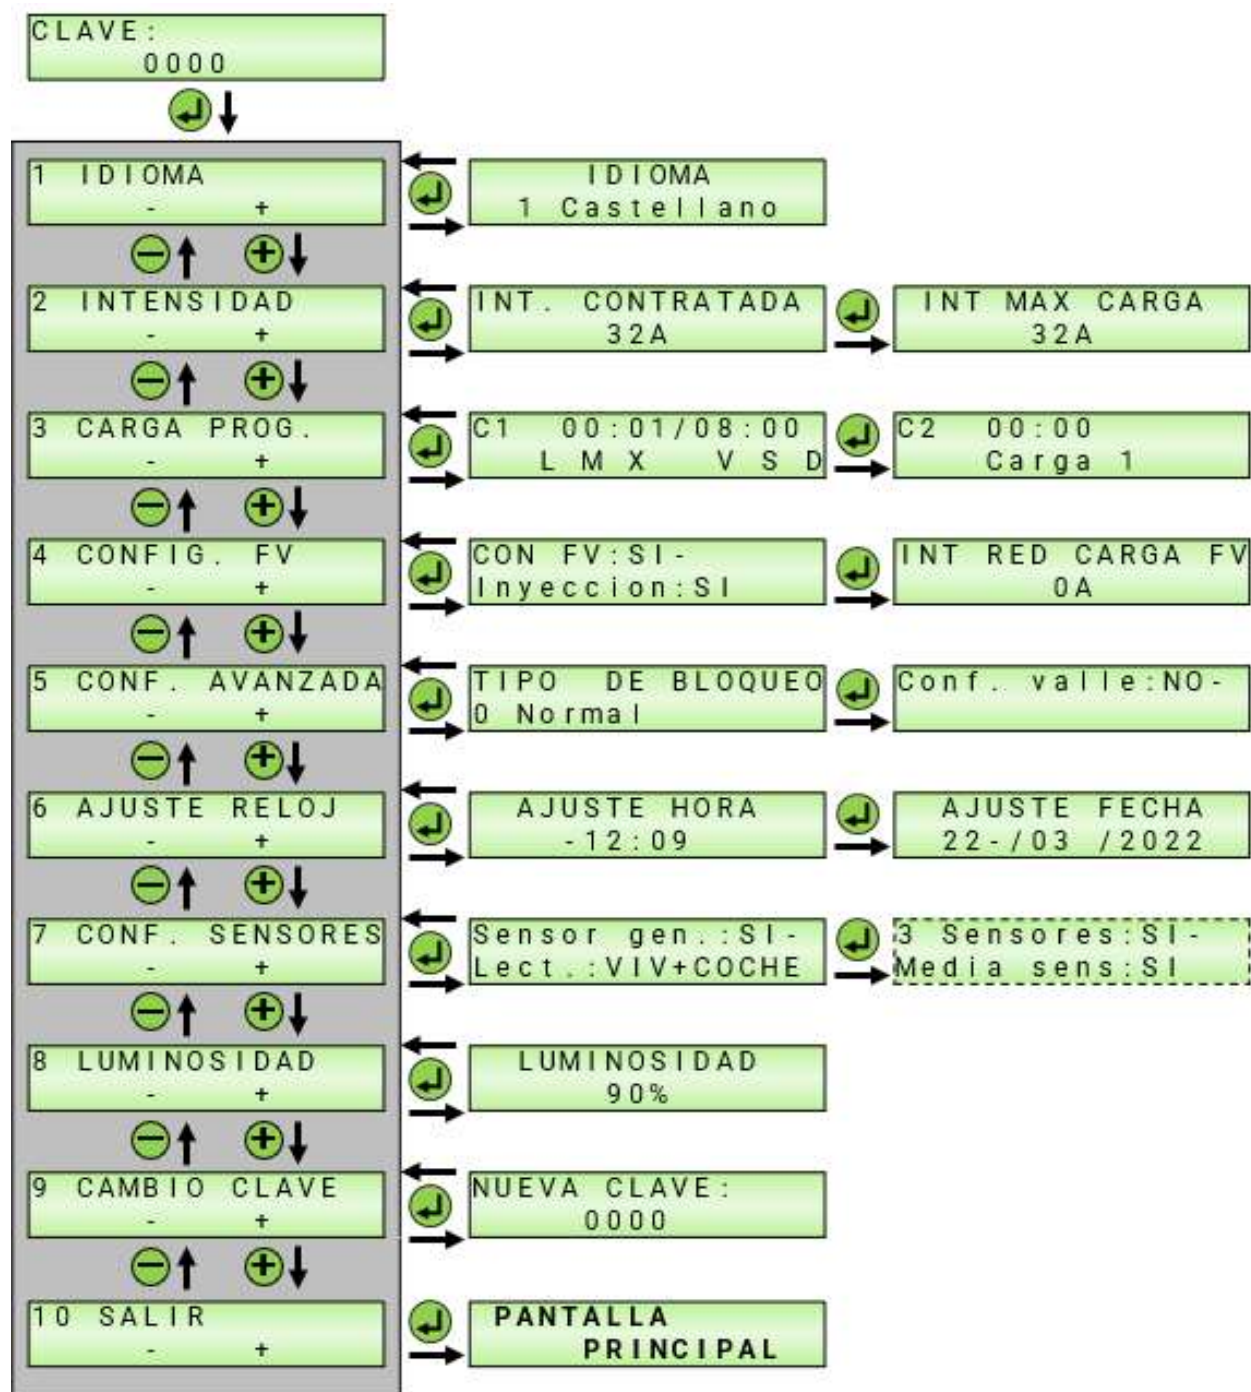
CLAVE:
0000

1 IDIOMA
- +

IDIOMA
1 Castellano

2 INTENSIDAD
- +

INT. CONTRATADA
32A

INT MAX CARGA
32A

3 CARGA PROG.
- +

C1 00:01/08:00
L M X V S D

C2 00:00
Carga 1

4 CONFIG. FV
- +

CON FV:SI-
Inyeccion:SI

INT RED CARGA FV
0A

5 CONF. AVANZADA
- +

TIPO DE BLOQUEO
0 Normal

Conf. valle:NO-

6 AJUSTE RELOJ
- +

AJUSTE HORA
-12:09

AJUSTE FECHA
22-/03 /2022

7 CONF. SENSORES
- +

Sensor gen.:SI-
Lect.:VIV+COCHE

3 Sensores:SI-
Media sens:SI

8 LUMINOSIDAD
- +

LUMINOSIDAD
90%

9 CAMBIO CLAVE
- +

NUEVA CLAVE:
0000

10 SALIR
- +

PANTALLA
PRINCIPAL